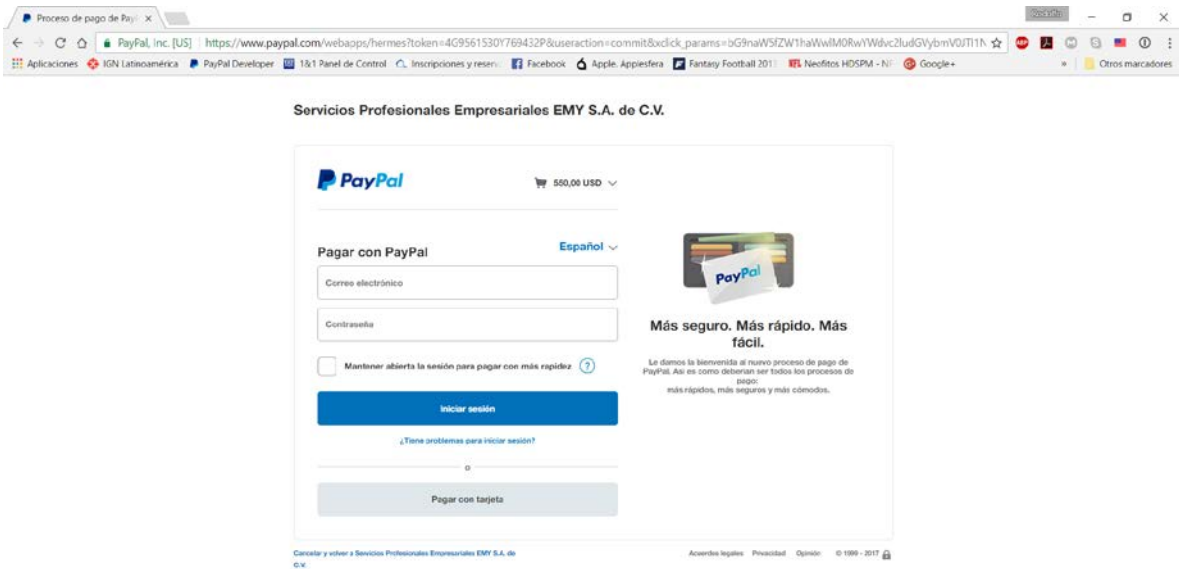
Proceso de pago de PayP ×

Rodolfo

PayPal, Inc. [US] | https://www.paypal.com/webapps/hermes?token=4G9561530Y769432P&useraction=commit&xclick_params=bG9naW5fZW1haWwlM0RwYWdvc2ludGVybmV0JTI1N

Aplicaciones IGN Latinoamérica PayPal Developer 1&1 Panel de Control Inscripciones y reserv Facebook Apple. Appiesfera Fantasy Football 2017 Neofitos HDSPM - NF Google+ » Otros marcadores

Servicios Profesionales Empresariales EMY S.A. de C.V.

PayPal

550,00 USD

Pagar con PayPal

Español

Correo electrónico

Contraseña

Mantener abierta la sesión para pagar con más rapidez ?

Iniciar sesión

¿Tiene problemas para iniciar sesión?

o

Pagar con tarjeta

PayPal

Más seguro. Más rápido. Más fácil.

Le damos la bienvenida al nuevo proceso de pago de PayPal. Así es como deberían ser todos los procesos de pago: más rápidos, más seguros y más cómodos.

Cancelar y volver a Servicios Profesionales Empresariales EMY S.A. de C.V.

Acuerdos legales Privacidad Opinión © 1999 - 2017